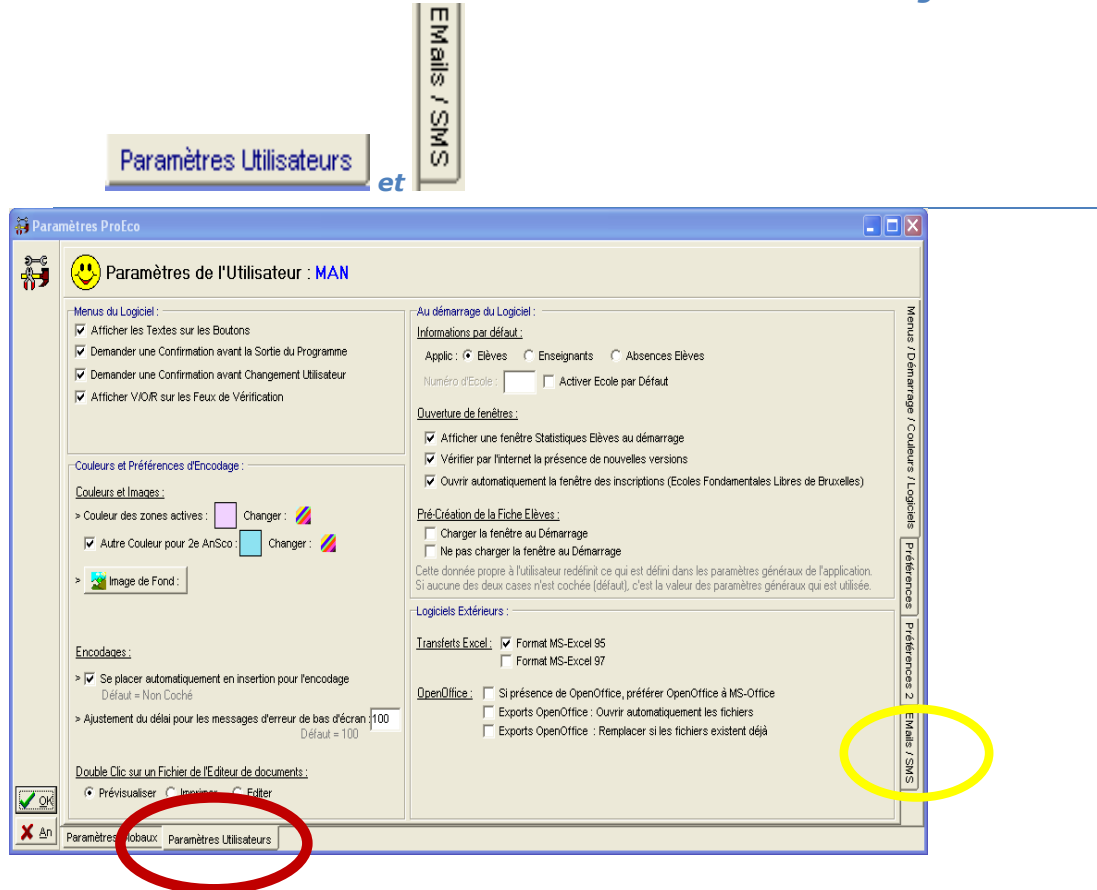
Paramètres Utilisateurs et EMails / SMS

Paramètres ProEco

Paramètres de l'Utilisateur : MAN

Menus du Logiciel :
Afficher les Textes sur les Boutons
Demander une Confirmation avant la Sortie du Programme
Demander une Confirmation avant Changement Utilisateur
Afficher V/O/R sur les Feux de Vérification

Couleurs et Préférences d'Encodage :
Couleurs et Images :
> Couleur des zones actives : Changer :
Autre Couleur pour 2e AnSco : Changer :
> Image de Fond :

Encodages :
> Se placer automatiquement en insertion pour l'encodage
Défaut = Non Coché
> Ajustement du délai pour les messages d'erreur de bas d'écran : 100
Défaut = 100

Double Clic sur un Fichier de l'Editeur de documents :
Prévisualiser Imprimer Editer

Au démarrage du Logiciel :
Informations par défaut :
Applic : Elèves Enseignants Absences Elèves
Numéro d'Ecole : Activer Ecole par Défaut

Ouverture de fenêtres :
Afficher une fenêtre Statistiques Elèves au démarrage
Vérifier par l'internet la présence de nouvelles versions
Ouvrir automatiquement la fenêtre des inscriptions (Ecoles Fondamentales Libres de Bruxelles)

Pré-Création de la Fiche Elèves :
Charger la fenêtre au Démarrage
Ne pas charger la fenêtre au Démarrage
Cette donnée propre à l'utilisateur redéfinit ce qui est défini dans les paramètres généraux de l'application. Si aucune des deux cases n'est cochée (défaut), c'est la valeur des paramètres généraux qui est utilisée.

Logiciels Extérieurs :
Transferts Excel : Format MS-Excel 95
Format MS-Excel 97

OpenOffice : Si présence de OpenOffice, préférer OpenOffice à MS-Office
Exports OpenOffice : Ouvrir automatiquement les fichiers
Exports OpenOffice : Remplacer si les fichiers existent déjà

Menus / Démarrage / Couleurs / Logiciels
Préférences
Préférences 2
EMails / SMS

OK
An
Paramètres Globaux
Paramètres Utilisateurs